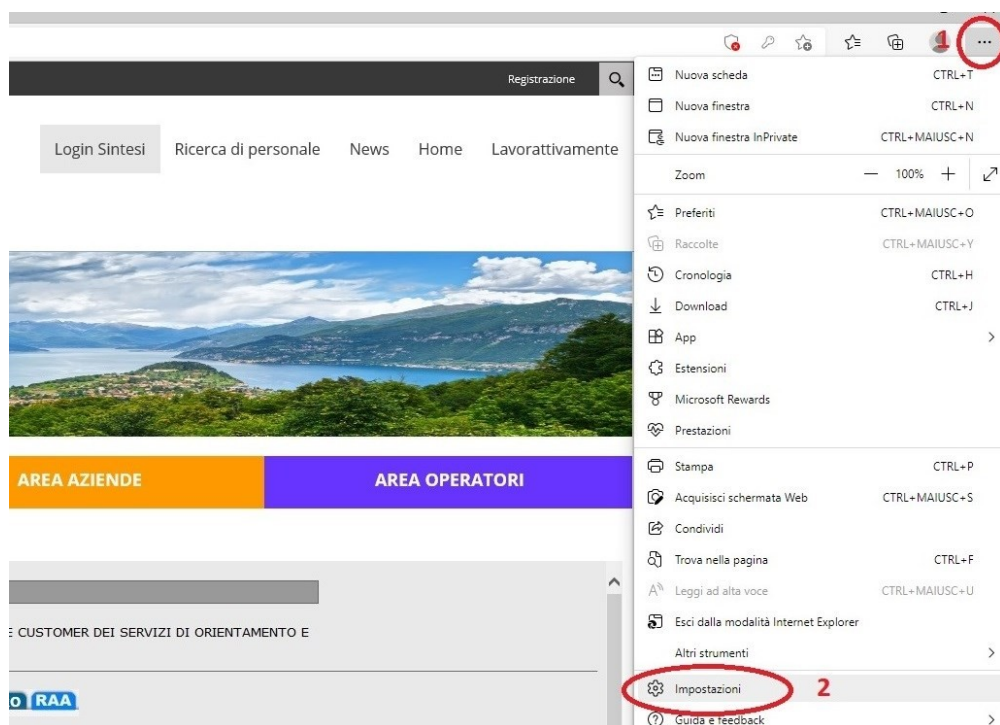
1 ...

Registrazione

Login Sintesi Ricerca di personale News Home Lavorattivamente

AREA AZIENDE AREA OPERATORI

E CUSTOMER DEI SERVIZI DI ORIENTAMENTO E

o RAA

Nuova scheda CTRL+T
Nuova finestra CTRL+N
Nuova finestra InPrivate CTRL+MAIUSC+N
Zoom — 100% +
Preferiti CTRL+MAIUSC+O
Raccolte CTRL+MAIUSC+Y
Cronologia CTRL+H
Download CTRL+J
App
Estensioni
Microsoft Rewards
Prestazioni
Stampa CTRL+P
Acquisisci schermata Web CTRL+MAIUSC+S
Condividi
Trova nella pagina CTRL+F
Leggi ad alta voce CTRL+MAIUSC+U
Esci dalla modalità Internet Explorer
Altri strumenti
Impostazioni 2
Guida e feedback